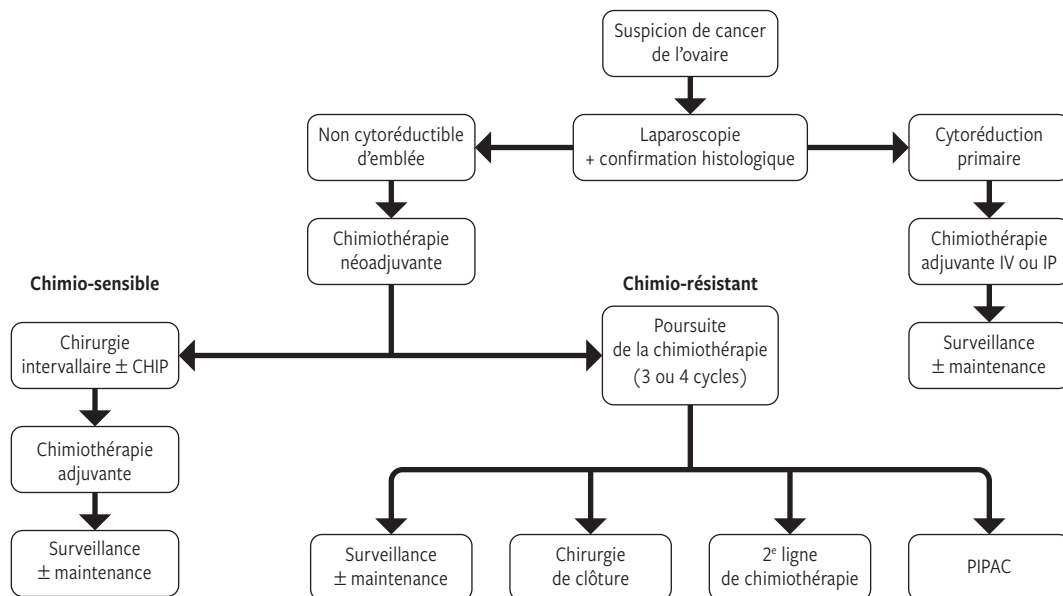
Suspicion de cancer de l'ovaire

Non cytoréductible d'emblée

Laparoscopie + confirmation histologique

Cytoréduction primaire

Chimiothérapie néoadjuvante

Chimiothérapie adjuvante IV ou IP

Chimio-sensible

Chimio-résistant

Chirurgie intervallaire $\pm$ CHIP

Poursuite de la chimiothérapie (3 ou 4 cycles)

Surveillance $\pm$ maintenance

Chimiothérapie adjuvante

Surveillance $\pm$ maintenance

Surveillance $\pm$ maintenance

Chirurgie de clôture

2$^{e}$ ligne de chimiothérapie

PIPAC